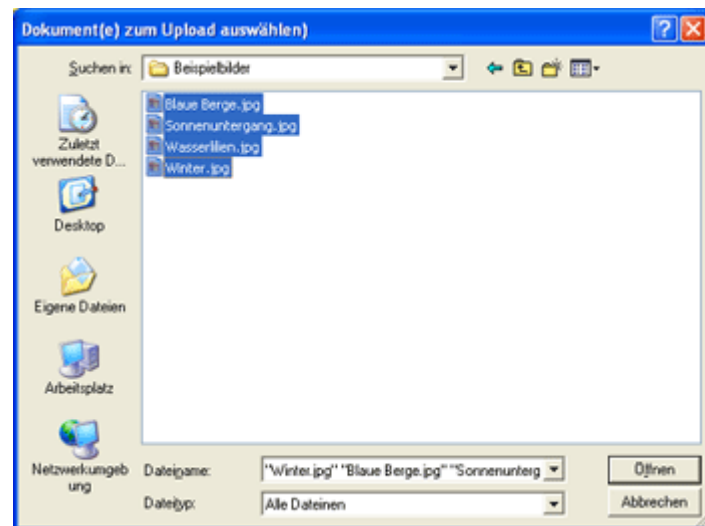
Dokument(e) zum Upload auswählen)

Suchen in: Beispielbilder

Zuletzt verwendete D...

Desktop

Eigene Dateien

Arbeitsplatz

Netzwerkumgebung

Blaue Berge.jpg
Sonnenuntergang.jpg
Wasserlilien.jpg
Winter.jpg

Dateiname: "Winter.jpg" "Blaue Berge.jpg" "Sonnenunterg

Dateityp: Alle Dateinen

Öffnen

Abbrechen